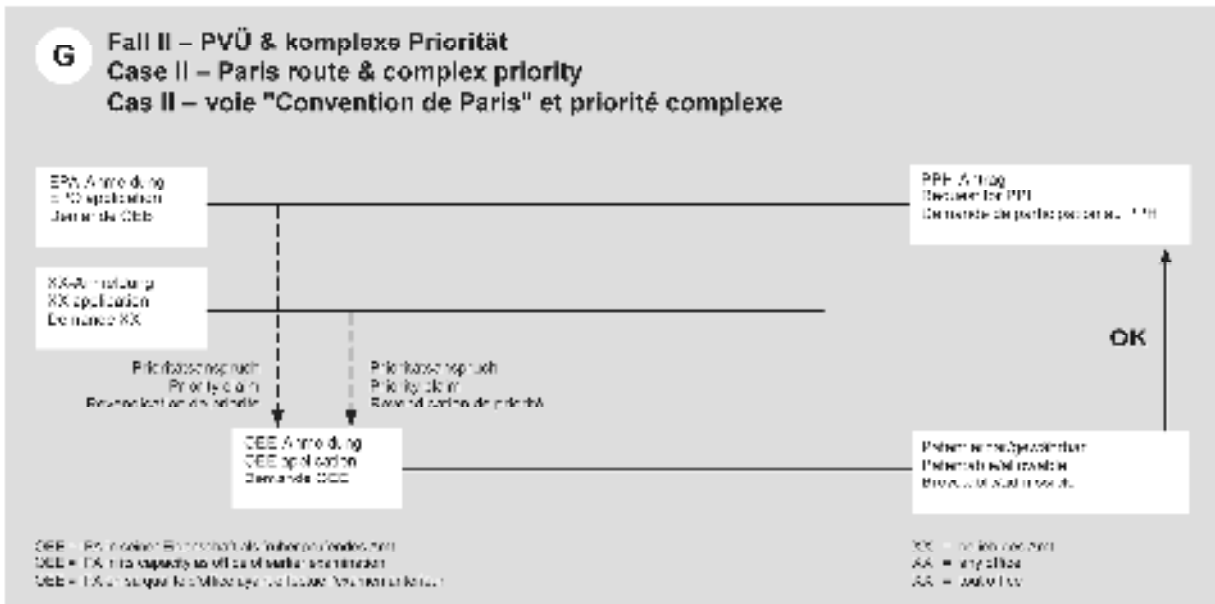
G

Fall II – PVÜ & komplexe Priorität
Case II – Paris route & complex priority
Cas II – voie "Convention de Paris" et priorité complexe

EPA-Anmeldung
EPO application
Demande OEB

XX-Anmeldung
XX application
Demande XX

Prioritätsanspruch
Priority claim
Revendication de priorité

Prioritätsanspruch
Priority claim
Revendication de priorité

OEE-Anmeldung
OEE application
Demande OEE

PPH-Antrag
Request for PPH
Demande de participation au PPH

OK

Patentierbar/gewährbar
Patentable/allowable
Brevetable/admissible

OEE = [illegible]
OEE = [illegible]
OEE = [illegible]

XX = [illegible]
AA = any office
AA = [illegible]